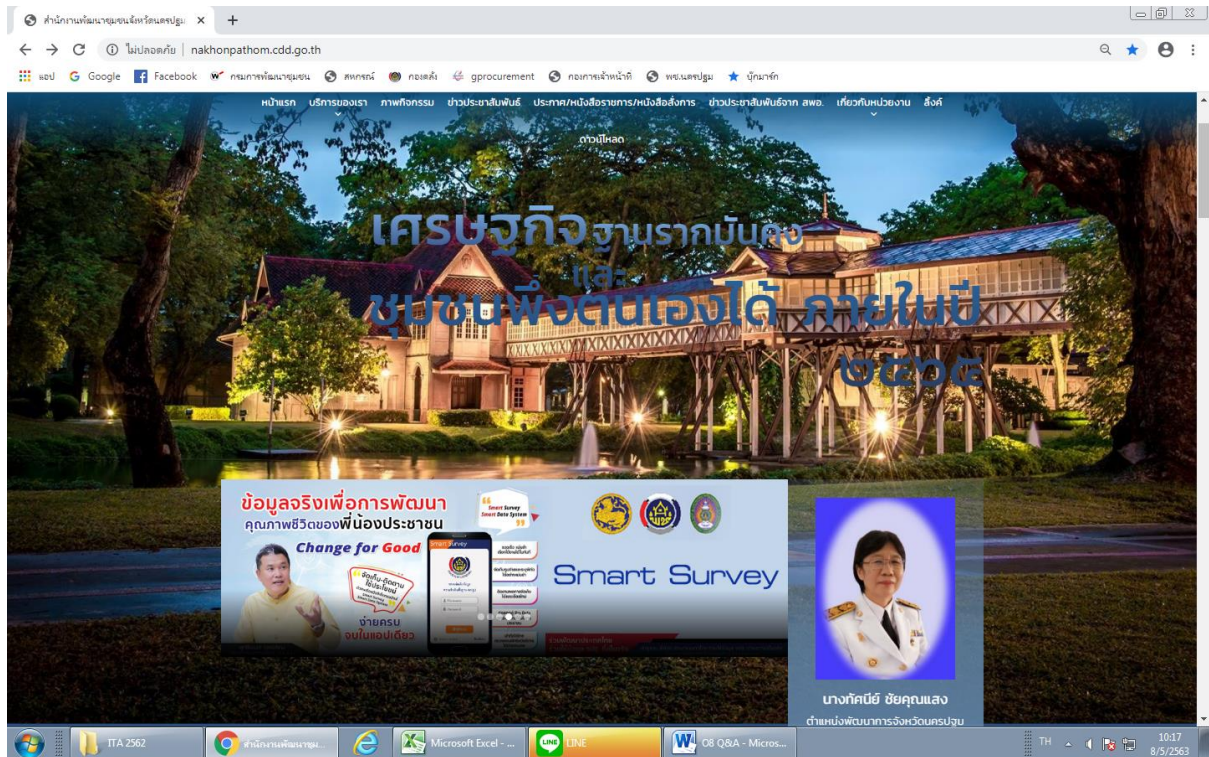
สำนักงานพัฒนาชุมชนจังหวัดนครปฐม ×

ไม่ปลอดภัย | nakhonpathom.cdd.go.th

แอป Google Facebook กรมการพัฒนาชุมชน สหกรณ์ กองคลัง gprocurement กองการเจ้าหน้าที่ พช.นครปฐม บุ๊กมาร์ก

หน้าแรก บริการของเรา ภาพกิจกรรม ข่าวประชาสัมพันธ์ ประกาศ/หนังสือราชการ/หนังสือสั่งการ ข่าวประชาสัมพันธ์จาก สพอ. เกี่ยวกับหน่วยงาน ลิงค์ ดาวน์โหลด

เศรษฐกิจฐานรากมั่นคง และ ชุมชนพึ่งตนเองได้ ภายในปี ๒๕๖๔

ข้อมูลจริงเพื่อการพัฒนา คุณภาพชีวิตของพี่น้องประชาชน

Change for Good

Smart Survey Smart Data System

ง่ายครบ จบในแอปเดียว

Smart Survey

นางทัศนีย์ ชัยคุณแสง

ตำแหน่งพัฒนาการจังหวัดนครปฐม

ITA 2562 สำนักงานพัฒนาชุม... Microsoft Excel - ... LINE 08 Q&A - Micros...

TH 10:17 8/5/2563